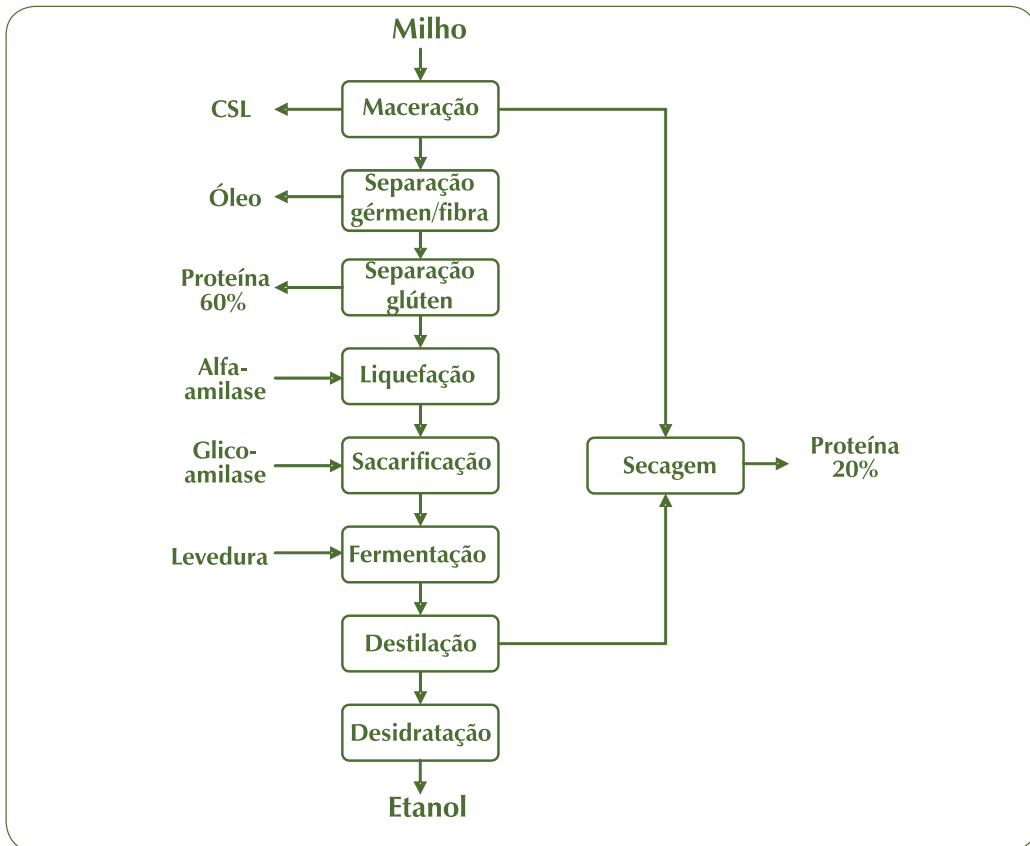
Milho

CSL

Maceração

Óleo

Separação gérmen/fibra

Proteína 60%

Separação glúten

Alfa-amilase

Liquefação

Glico-amilase

Sacarificação

Secagem

Proteína 20%

Levedura

Fermentação

Destilação

Desidratação

Etanol